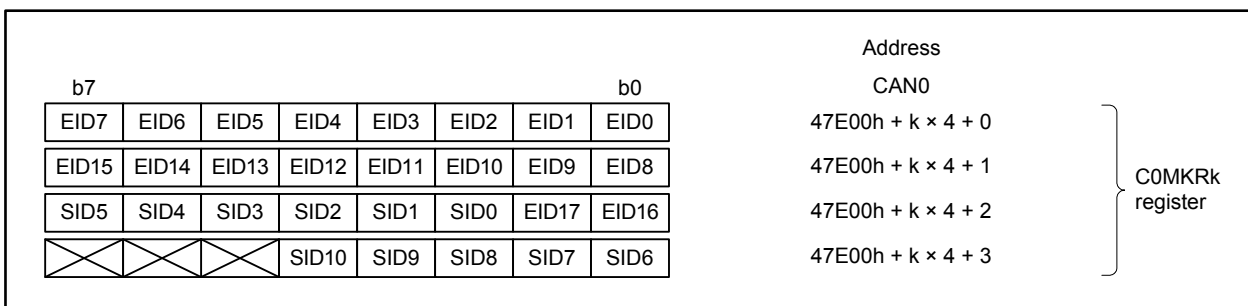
Address

b7 b0 CAN0

| EID7 | EID6 | EID5 | EID4 | EID3 | EID2 | EID1 | EID0 |
|---|---|---|---|---|---|---|---|
| EID15 | EID14 | EID13 | EID12 | EID11 | EID10 | EID9 | EID8 |
| SID5 | SID4 | SID3 | SID2 | SID1 | SID0 | EID17 | EID16 |
| | | | SID10 | SID9 | SID8 | SID7 | SID6 |

47E00h + k × 4 + 0
47E00h + k × 4 + 1
47E00h + k × 4 + 2
47E00h + k × 4 + 3

C0MKRk register